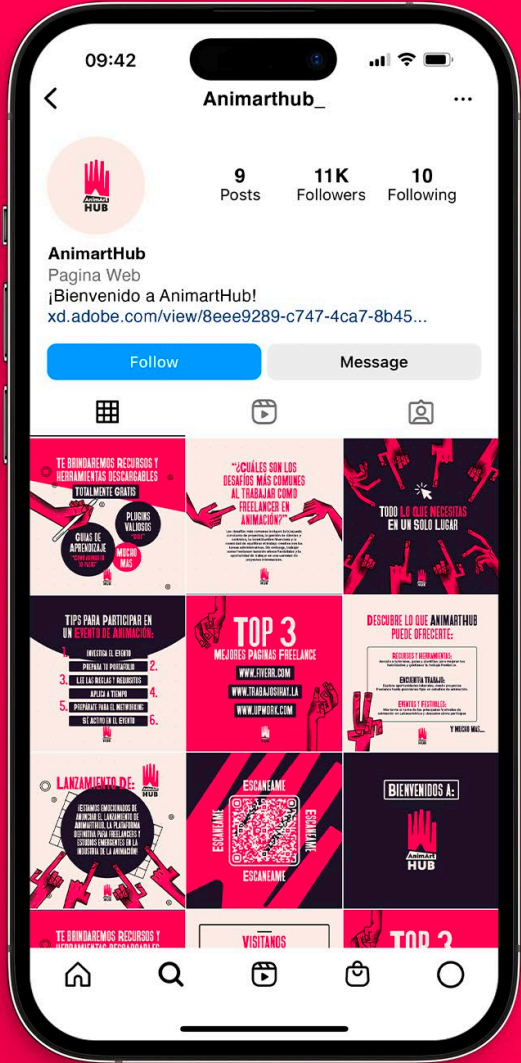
09:42

Animarthub_

AnimArt HUB

9 Posts
11K Followers
10 Following

AnimartHub
Pagina Web
¡Bienvenido a AnimartHub!
xd.adobe.com/view/8eee9289-c747-4ca7-8b45...

Follow
Message

TE BRINDAREMOS RECURSOS Y HERRAMIENTAS DESCARGABLES
TOTALMENTE GRATIS
PLUGINS VALIOSOS
GUIAS DE APRENDIZAJE
MUCHO MAS

"¿CUÁLES SON LOS DESAFÍOS MÁS COMUNES AL TRABAJAR COMO FREELANCER EN ANIMACIÓN?"

TODO LO QUE NECESITAS EN UN SOLO LUGAR

TIPS PARA PARTICIPAR EN UN EVENTO DE ANIMACION:
1. INVESTIGA EL EVENTO
2. PREPARA TU PORTAFOLIO
3. LEE LAS REGLAS Y REQUISITOS
4. APLICA A TIEMPO
5. PREPÁRATE PARA EL NETWORKING
6. SE ACTIVO EN EL EVENTO

TOP 3
MEJORES PAGINAS FREELANCE
WWW.FIVERR.COM
WWW.TRABAJOSHAY.LA
WWW.UPWORK.COM

DESCUBRE LO QUE ANIMARTHUB PUEDE OFRECERTE:
RECURSOS Y HERRAMIENTAS:
ENCUENTRA TRABAJO:
EVENTOS Y FESTIVALES:
Y MUCHO MAS...

LANZAMIENTO DE:
¡ESTAMOS EMOCIONADOS DE ANUNCIAR EL LANZAMIENTO DE ANIMARTHUB, LA PLATAFORMA DEFINITIVA PARA FREELANCERS Y ESTUDIOS EMERGENTES EN LA INDUSTRIA DE LA ANIMACION!

ESCANEAME
ESCANEAME
ESCANEAME
ESCANEAME

BIENVENIDOS A:
AnimArt HUB

TE BRINDAREMOS RECURSOS Y HERRAMIENTAS DESCARGABLES

VISITANOS

TOP 3